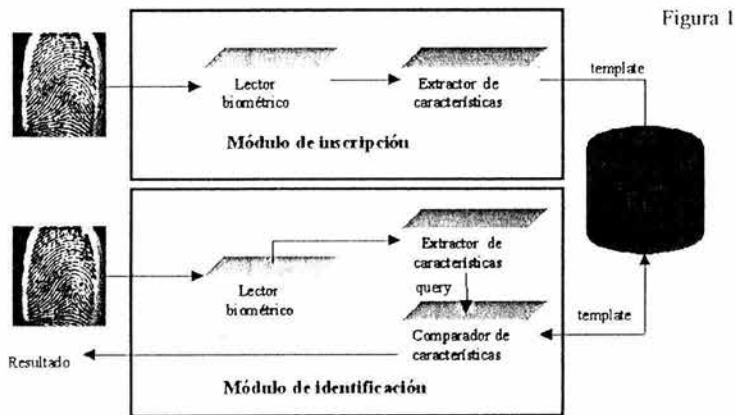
Figura 1

Lector biométrico

Extractor de características

template

Módulo de inscripción

Extractor de características

query

Lector biométrico

Comparador de características

template

Resultado

Módulo de identificación